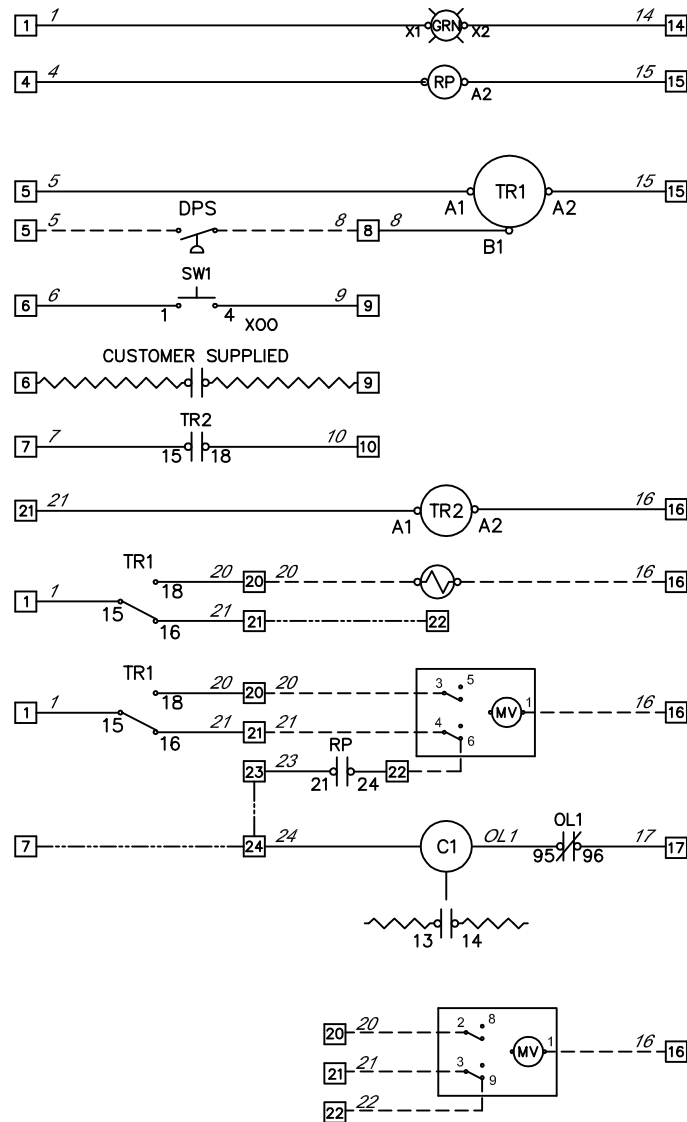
1 1 X1 GRN X2 14 14

4 4 RP A2 15 15

5 5 A1 TR1 A2 15 15

5 5 DPS 8 8 8 B1

SW1
6 6 1 4 XOO 9 9

CUSTOMER SUPPLIED
6 9

TR2
7 7 15 18 10 10

21 21 A1 TR2 A2 16 16

TR1
18 20 20 20 16 16
1 1 15
16 21 21 22

TR1
18 20 20 20 3 5
1 1 15 MV 1 16 16
16 21 21 21 4 6
RP
23 23 21 24 22

7 24 24 C1 OL1 OL1 95 96 17 17

13 14

20 20 2 8
MV 1 16 16
21 21 3 9
22 22